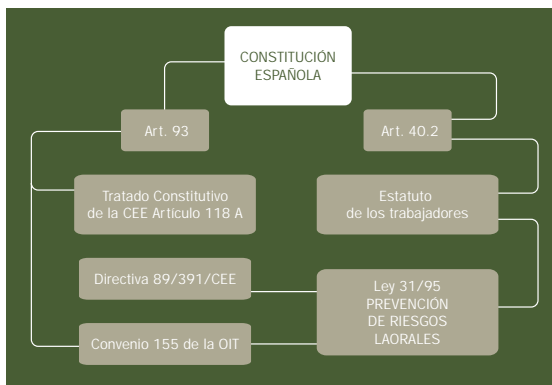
CONSTITUCIÓN ESPAÑOLA

Art. 93

Art. 40.2

Tratado Constitutivo de la CEE Artículo 118 A

Estatuto de los trabajadores

Directiva 89/391/CEE

Ley 31/95 PREVENCIÓN DE RIESGOS LAORALES

Convenio 155 de la OIT